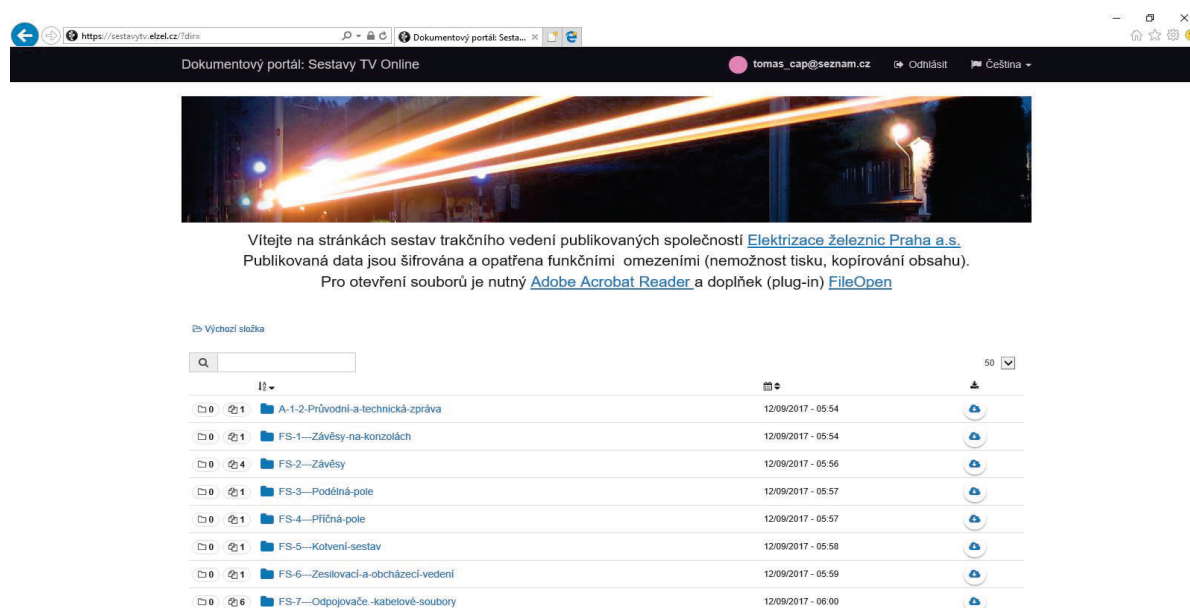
https://sestavytv.elzel.cz/?dir=

Dokumentový portál: Sesta... ×

Dokumentový portál: Sestavy TV Online

tomas_cap@seznam.cz Odhlásit Čeština

Vítejte na stránkách sestav trakčního vedení publikovaných společností Elektrizace železnic Praha a.s.
Publikovaná data jsou šifrována a opatřena funkčními omezeními (nemožnost tisku, kopírování obsahu).
Pro otevření souborů je nutný Adobe Acrobat Reader a doplňek (plug-in) FileOpen

Výchozí složka

50

| | | | |
|---|---|---|---|
| 0 | 1 | A-1-2-Průvodní-a-technická-zpráva | 12/09/2017 - 05:54 |
| 0 | 1 | FS-1—Závěsy-na-konzolách | 12/09/2017 - 05:54 |
| 0 | 4 | FS-2—Závěsy | 12/09/2017 - 05:56 |
| 0 | 1 | FS-3—Podélná-pole | 12/09/2017 - 05:57 |
| 0 | 1 | FS-4—Příčná-pole | 12/09/2017 - 05:57 |
| 0 | 1 | FS-5—Kotvení-sestav | 12/09/2017 - 05:58 |
| 0 | 1 | FS-6—Zesilovací-a-obcházecí-vedení | 12/09/2017 - 05:59 |
| 0 | 6 | FS-7—Odpojovače.-kabelové-soubory | 12/09/2017 - 06:00 |